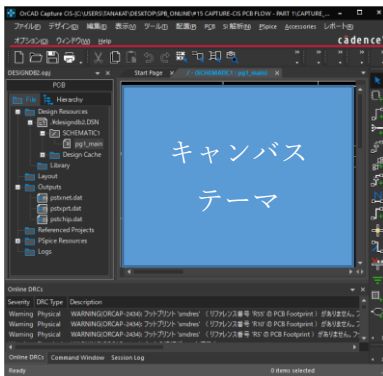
OrCAD Capture CIS-[C:\USERS\TANAKAT\DESKTOP\SPB_ONLINE\#15 CAPTURE-CIS PCB FLOW - PART 1\CAPTURE_

ファイル(F) デザイン(D) 編集(E) 表示(V) ツール(T) 配置(P) PCB SI 解析(S) PSpice Accessories レポート(R)

オプション(O) ウインドウ(W) Help

cadence

DESIGNDB2.OPJ

Start Page

/ - (SCHEMATIC1 : pg1_main)

PCB

File Hierarchy

Design Resources

.\designdb2.DSN

SCHEMATIC1

pg1_main

Design Cache

Library

Layout

Outputs

pstxnet.dat

pstxprt.dat

pstchip.dat

Referenced Projects

PSpice Resources

Logs

キャンバス

テーマ

Online DRCs

Severity DRC Type Description

Warning Physical WARNING(ORCAP-2434): フットプリント 'smdres' （リファレンス番号 'R15' の PCB Footprint）が見つかりません。フ

Warning Physical WARNING(ORCAP-2434): フットプリント 'smdres' （リファレンス番号 'R10' の PCB Footprint）が見つかりません。フ

Warning Physical WARNING(ORCAP-2434): フットプリント 'smdres' （リファレンス番号 'R5' の PCB Footprint）が見つかりません。フ

Online DRCs Command Window Session Log

Ready

0 items selected